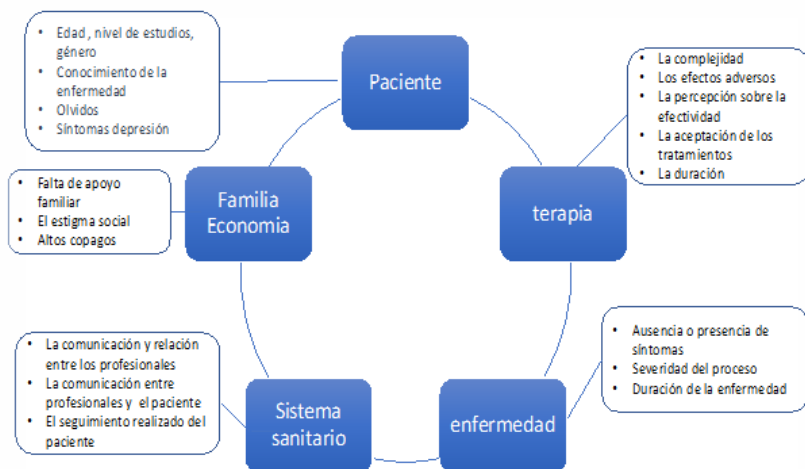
- Edad , nivel de estudios, género
- Conocimiento de la enfermedad
- Olvidos
- Síntomas depresión

Paciente

- La complejidad
- Los efectos adversos
- La percepción sobre la efectividad
- La aceptación de los tratamientos
- La duración

- Falta de apoyo familiar
- El estigma social
- Altos copagos

Familia Economia

terapia

- Ausencia o presencia de síntomas
- Severidad del proceso
- Duración de la enfermedad

- La comunicación y relación entre los profesionales
- La comunicación entre profesionales y el paciente
- El seguimiento realizado del paciente

Sistema sanitario

enfermedad